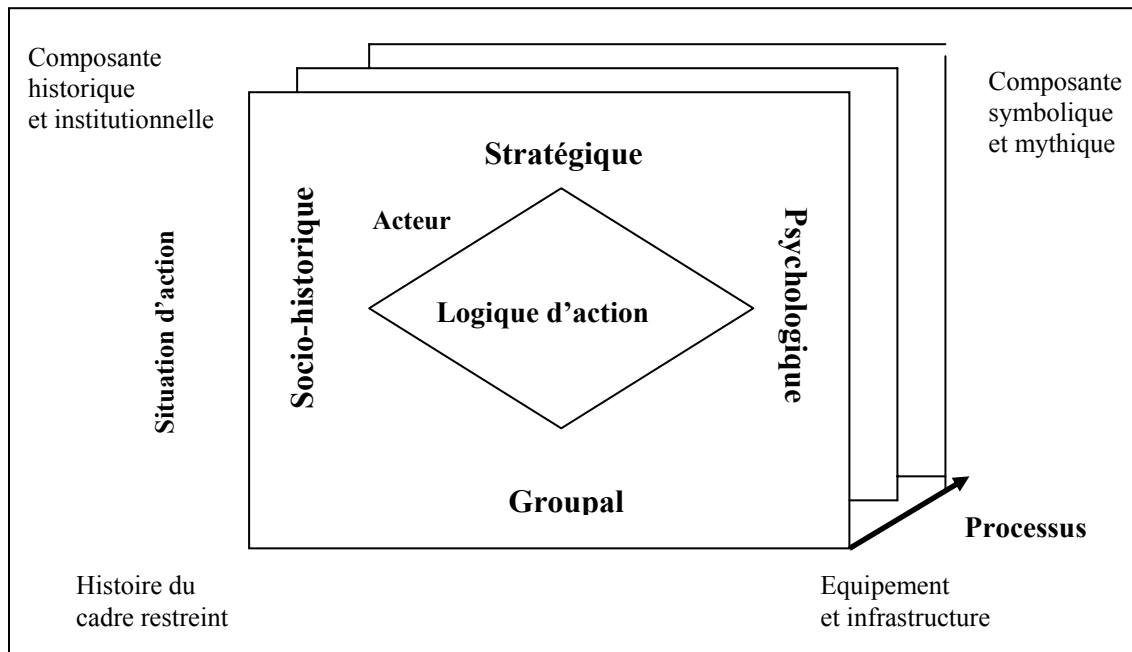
Composante historique et institutionnelle

Composante symbolique et mythique

Stratégique

Situation d'action

Socio-historique

Acteur

Logique d'action

Psychologique

Groupal

Processus

Histoire du cadre restreint

Equipement et infrastructure